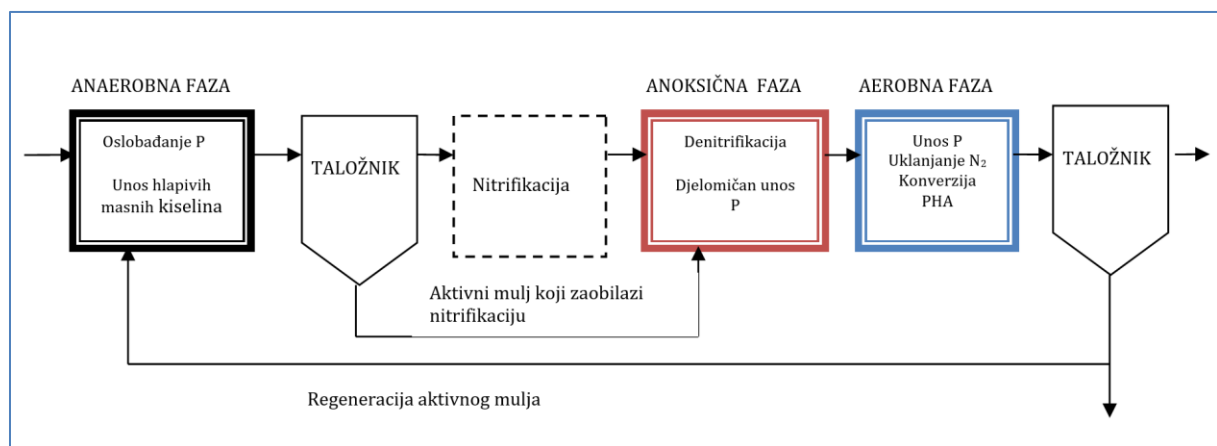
ANAEROBNA FAZA

Oslobađanje P

Unos hlapivih masnih kiselina

TALOŽNIK

Nitrifikacija

ANOKSIČNA FAZA

Denitrifikacija

Djelomičan unos P

AEROBNA FAZA

Unos P
Uklanjanje $N_2$
Konverzija PHA

TALOŽNIK

Aktivni mulj koji zaobilazi nitrifikaciju

Regeneracija aktivnog mulja